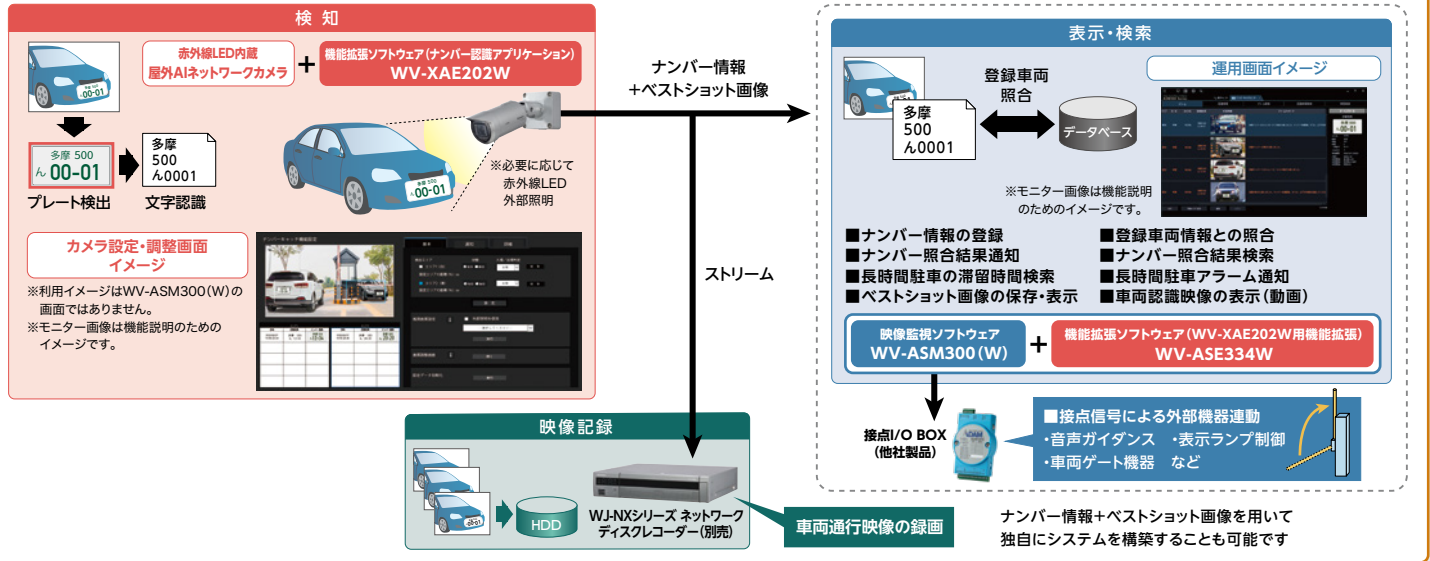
検知

赤外線LED内蔵
屋外AIネットワークカメラ

+

機能拡張ソフトウェア（ナンバー認識アプリケーション）
WV-XAE202W

多摩 500
ん 00-01

多摩
500
ん0001

プレート検出

文字認識

※必要に応じて
赤外線LED
外部照明

カメラ設定・調整画面
イメージ

※利用イメージはWV-ASM300（W）の画面ではありません。
※モニター画像は機能説明のためのイメージです。

ナンバー情報
+ベストショット画像

ストリーム

表示・検索

登録車両
照合

多摩
500
ん0001

データベース

運用画面イメージ

※モニター画像は機能説明のためのイメージです。

■ナンバー情報の登録
■ナンバー照合結果通知
■長時間駐車の滞留時間検索
■ベストショット画像の保存・表示

■登録車両情報との照合
■ナンバー照合結果検索
■長時間駐車アラーム通知
■車両認識映像の表示（動画）

映像監視ソフトウェア
WV-ASM300（W）

+

機能拡張ソフトウェア（WV-XAE202W用機能拡張）
WV-ASE334W

接点I/O BOX
（他社製品）

■接点信号による外部機器連動
・音声ガイダンス　・表示ランプ制御
・車両ゲート機器　など

映像記録

HDD

WJ-NXシリーズ ネットワーク
ディスクレコーダー（別売）

車両通行映像の録画

ナンバー情報+ベストショット画像を用いて
独自にシステムを構築することも可能です